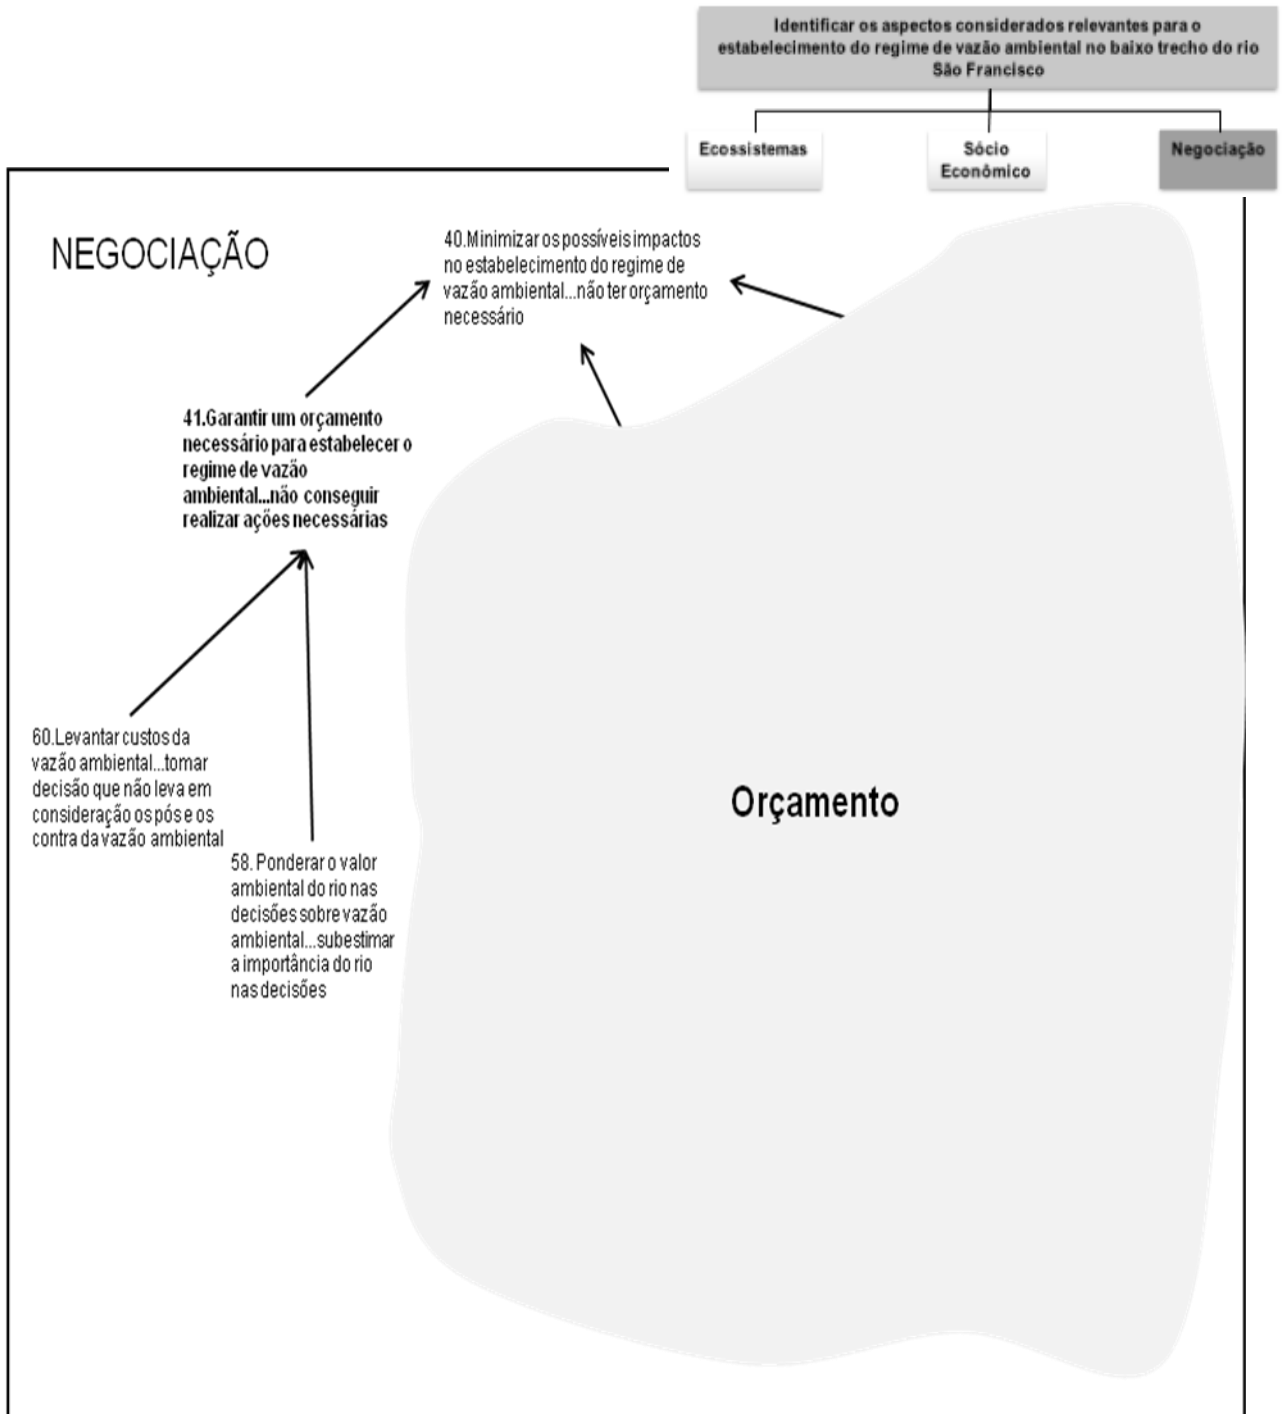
Identificar os aspectos considerados relevantes para o estabelecimento do regime de vazão ambiental no baixo trecho do rio São Francisco

Ecossistemas

Sócio Econômico

Negociação

NEGOCIAÇÃO

40.Minimizar os possíveis impactos no estabelecimento do regime de vazão ambiental...não ter orçamento necessário

41.Garantir um orçamento necessário para estabelecer o regime de vazão ambiental...não conseguir realizar ações necessárias

60.Levantar custos da vazão ambiental...tomar decisão que não leva em consideração os pós e os contra da vazão ambiental

58. Ponderar o valor ambiental do rio nas decisões sobre vazão ambiental...subestimar a importância do rio nas decisões

Orçamento